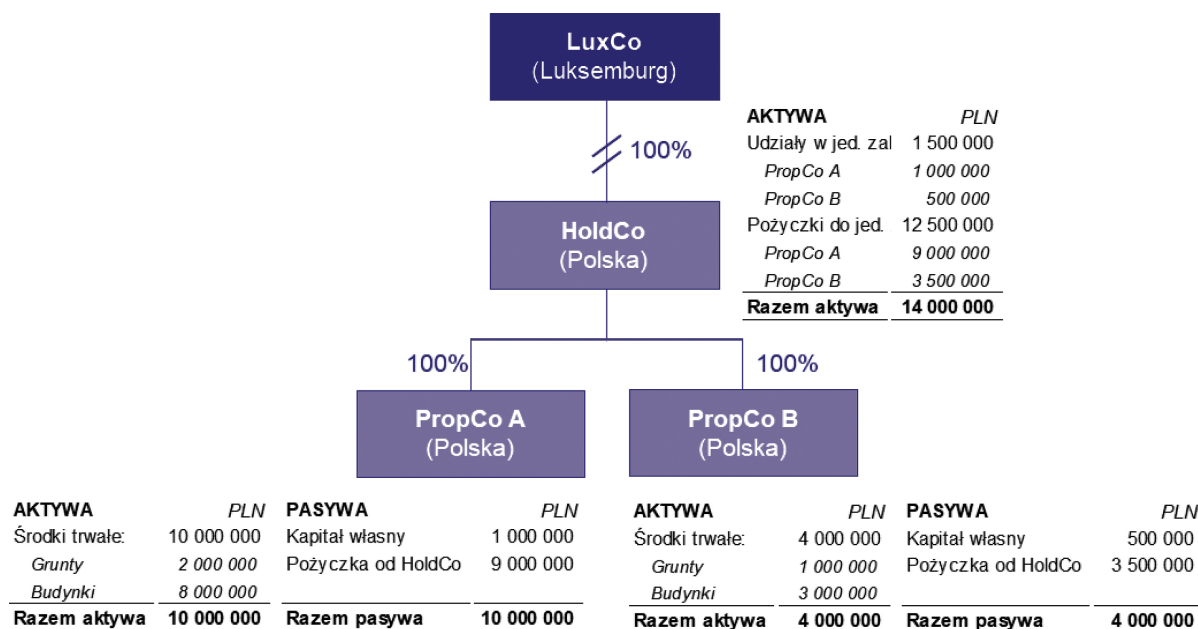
LuxCo
(Luksemburg)

100%

HoldCo
(Polska)

| AKTYWA | PLN |
|---|---|
| Udziały w jed. zal | 1 500 000 |
| PropCo A | 1 000 000 |
| PropCo B | 500 000 |
| Pożyczki do jed. | 12 500 000 |
| PropCo A | 9 000 000 |
| PropCo B | 3 500 000 |
| Razem aktywa | 14 000 000 |

100%

100%

PropCo A
(Polska)

PropCo B
(Polska)

| AKTYWA | PLN |
|---|---|
| Środki trwałe: | 10 000 000 |
| Grunty | 2 000 000 |
| Budynki | 8 000 000 |
| Razem aktywa | 10 000 000 |

| PASYWA | PLN |
|---|---|
| Kapitał własny | 1 000 000 |
| Pożyczka od HoldCo | 9 000 000 |
| Razem pasywa | 10 000 000 |

| AKTYWA | PLN |
|---|---|
| Środki trwałe: | 4 000 000 |
| Grunty | 1 000 000 |
| Budynki | 3 000 000 |
| Razem aktywa | 4 000 000 |

| PASYWA | PLN |
|---|---|
| Kapitał własny | 500 000 |
| Pożyczka od HoldCo | 3 500 000 |
| Razem pasywa | 4 000 000 |